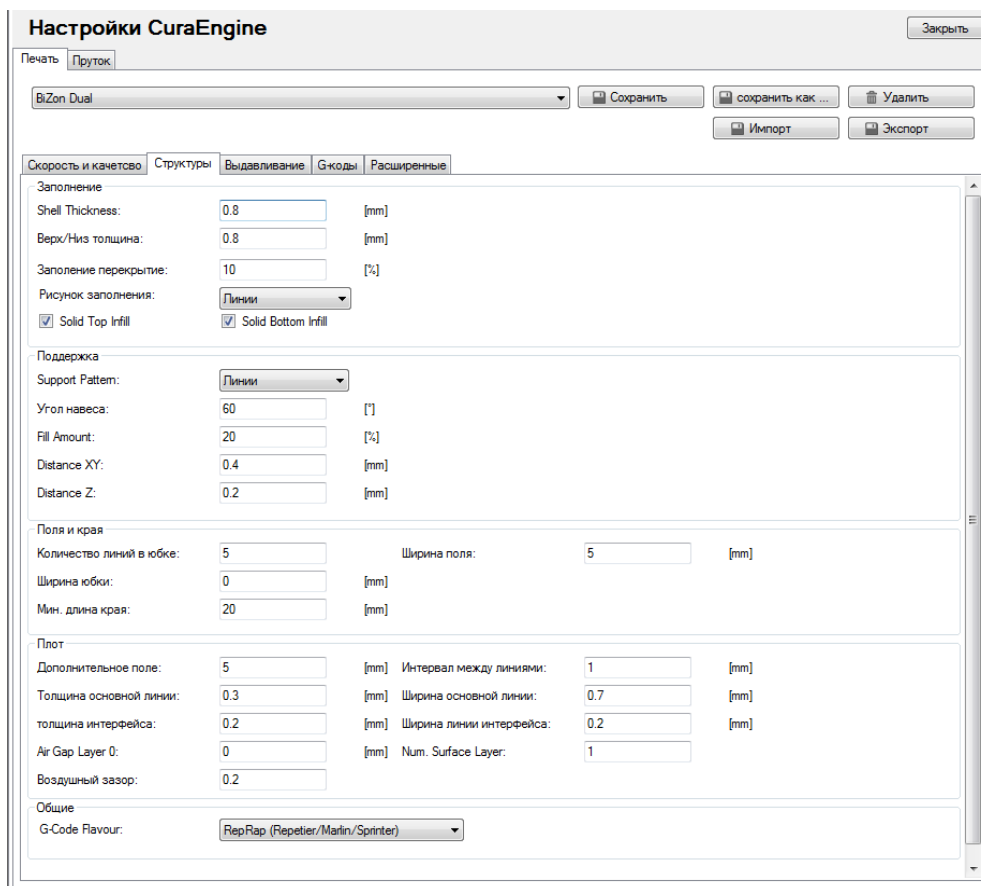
Настройки CuraEngine

Закрыть

Печать | Пруток

BiZon Dual

Сохранить | сохранить как ... | Удалить

Импорт | Экспорт

Скорость и качетсво | Структуры | Выдавливание | G-коды | Расширенные

Заполнение

Shell Thickness: 0.8 [mm]

Верх/Низ толщина: 0.8 [mm]

Заполение перекрытие: 10 [%]

Рисунок заполнения: Линии

Solid Top Infill

Solid Bottom Infill

Поддержка

Support Pattern: Линии

Угол навеса: 60 [°]

Fill Amount: 20 [%]

Distance XY: 0.4 [mm]

Distance Z: 0.2 [mm]

Поля и края

Количество линий в юбке: 5

Ширина поля: 5 [mm]

Ширина юбки: 0 [mm]

Мин. длина края: 20 [mm]

Плот

Дополнительное поле: 5 [mm]

Интервал между линиями: 1 [mm]

Толщина основной линии: 0.3 [mm]

Ширина основной линии: 0.7 [mm]

толщина интерфейса: 0.2 [mm]

Ширина линии интерфейса: 0.2 [mm]

Air Gap Layer 0: 0 [mm]

Num. Surface Layer: 1

Воздушный зазор: 0.2

Общие

G-Code Flavour: RepRap (Repetier/Marlin/Sprinter)